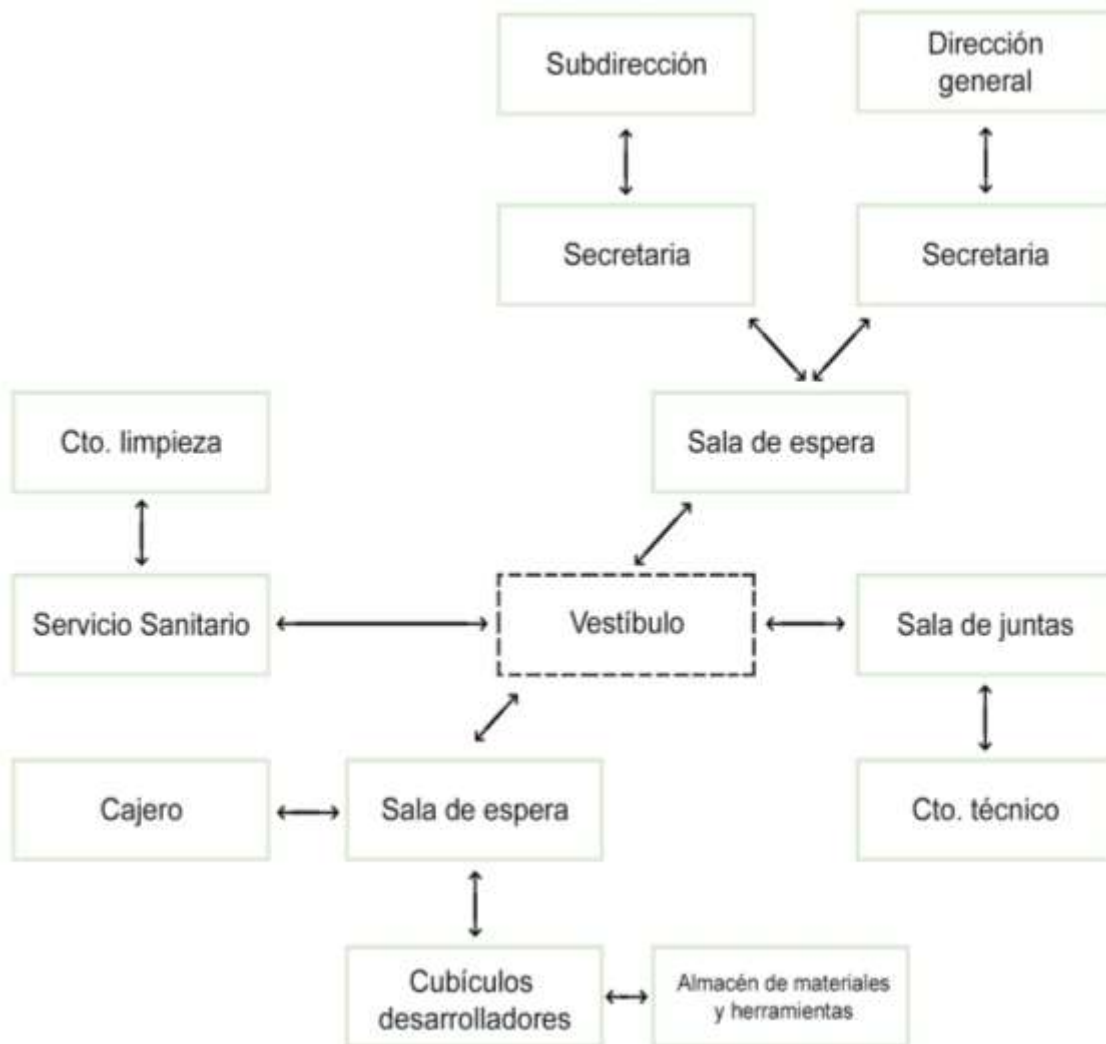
Subdirección

Dirección general

Secretaria

Secretaria

Cto. limpieza

Sala de espera

Servicio Sanitario

Vestíbulo

Sala de juntas

Cajero

Sala de espera

Cto. técnico

Cubículos desarrolladores

Almacén de materiales y herramientas